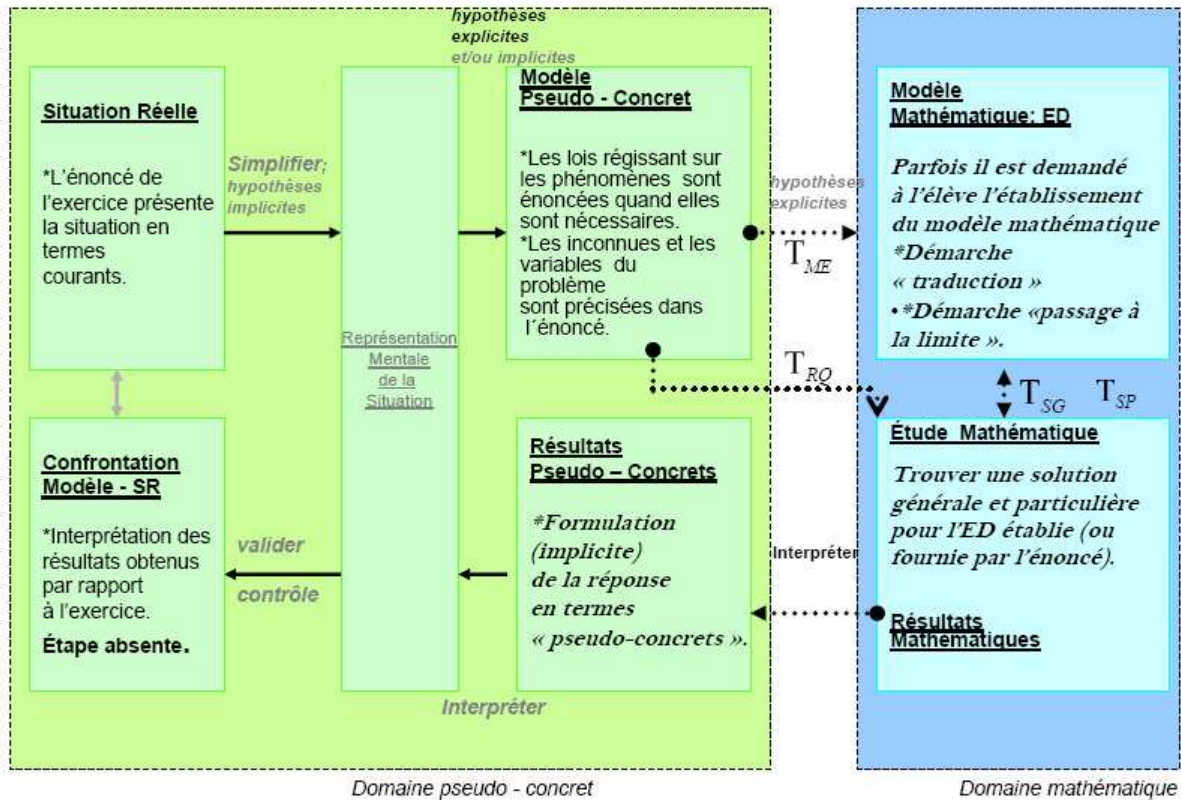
hypothèses explicites et/ou implicites

Situation Réelle

*L'énoncé de l'exercice présente la situation en termes courants.

Simplifier; hypothèses implicites

Représentation Mentale de la Situation

Modèle Pseudo - Concret

*Les lois régissant sur les phénomènes sont énoncées quand elles sont nécessaires.
*Les inconnues et les variables du problème sont précisées dans l´énoncé.

hypothèses explicites

$T_{ME}$

Modèle Mathématique: ED

Parfois il est demandé à l'élève l'établissement du modèle mathématique
*Démarche « traduction »
• *Démarche «passage à la limite ».

$T_{RQ}$

$T_{SG}$ $T_{SP}$

Confrontation Modèle - SR

*Interprétation des résultats obtenus par rapport à l'exercice.

Étape absente.

valider

contrôle

Résultats Pseudo – Concrets

*Formulation (implicite) de la réponse en termes « pseudo-concrets ».

Interpréter

Étude Mathématique

Trouver une solution générale et particulière pour l'ED établie (ou fournie par l'énoncé).

Résultats Mathématiques

Interpréter

Domaine pseudo - concret

Domaine mathématique